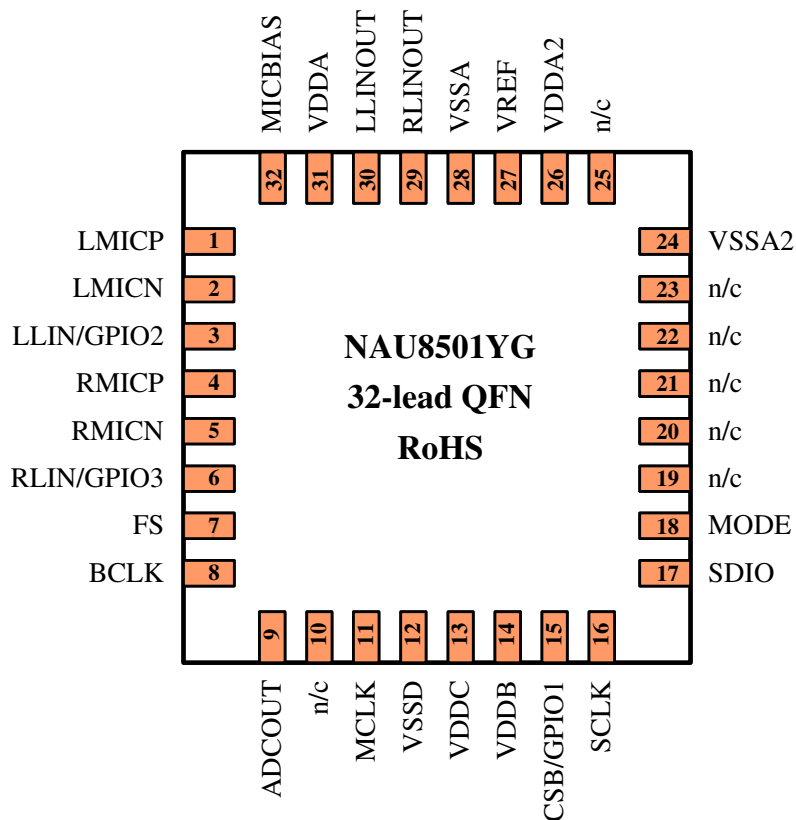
MICBIAS VDDA LLINOUT RLINOUT VSSA VREF VDDA2 n/c

32 31 30 29 28 27 26 25

LMICP 1
LMICN 2
LLIN/GPIO2 3
RMICP 4
RMICN 5
RLIN/GPIO3 6
FS 7
BCLK 8

NAU8501YG
32-lead QFN
RoHS

24 VSSA2
23 n/c
22 n/c
21 n/c
20 n/c
19 n/c
18 MODE
17 SDIO

9 10 11 12 13 14 15 16

ADCOUT n/c MCLK VSSD VDDC VDDB CSB/GPIO1 SCLK